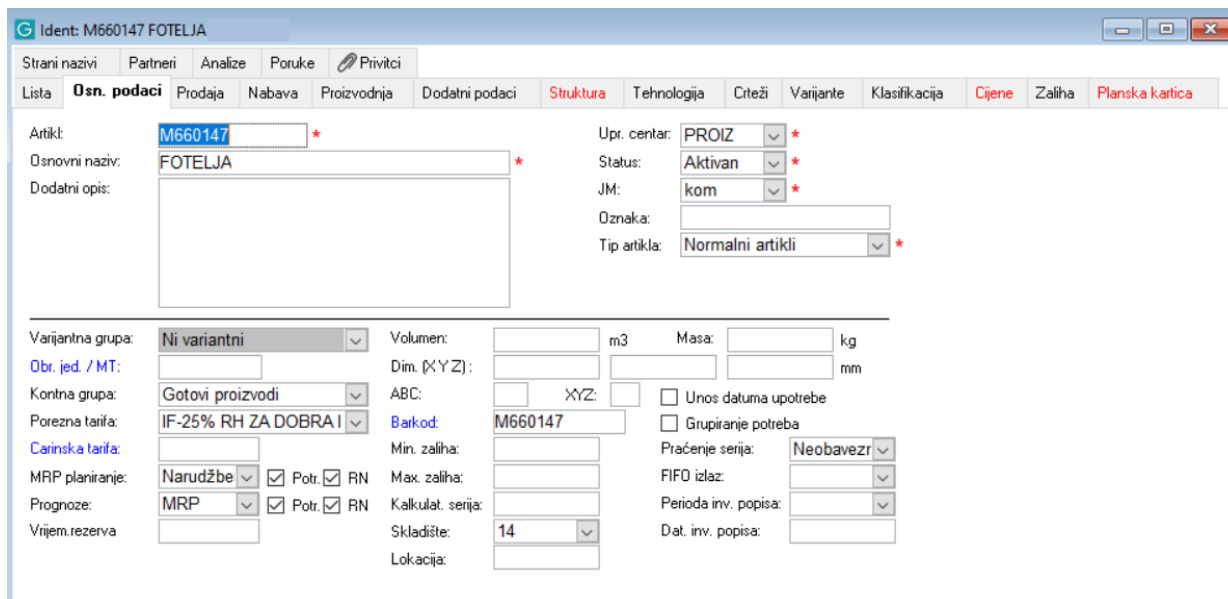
G Ident: M660147 FOTELJA

Strani nazivi | Partneri | Analize | Poruke | Privitci

Lista | Osn. podaci | Prodaja | Nabava | Proizvodnja | Dodatni podaci | Struktura | Tehnologija | Crteži | Varijante | Klasifikacija | Cijene | Zaliha | Planska kartica

Artikl: M660147 *
Osnovni naziv: FOTELJA *
Dodatni opis:

Upr. centar: PROIZ *
Status: Aktivan *
JM: kom *
Oznaka:
Tip artikla: Normalni artikli *

Varijantna grupa: Ni variantni
Obr. jed. / MT:
Kontna grupa: Gotovi proizvodi
Porezna tarifa: IF-25% RH ZA DOBRA I
Carinska tarifa:
MRP planiranje: Narudžbe ☑ Potr. ☑ RN
Prognoze: MRP ☑ Potr. ☑ RN
Vrijem.rezerva

Volumen: m3
Masa: kg
Dim. (X Y Z) : mm
ABC:
XYZ:
☐ Unos datuma upotrebe
Barkod: M660147
☐ Grupiranje potreba
Min. zaliha:
Praćenje serija: Neobavezn
Max. zaliha:
FIFO izlaz:
Kalkulat. serija:
Perioda inv. popisa:
Skladište: 14
Dat. inv. popisa:
Lokacija: